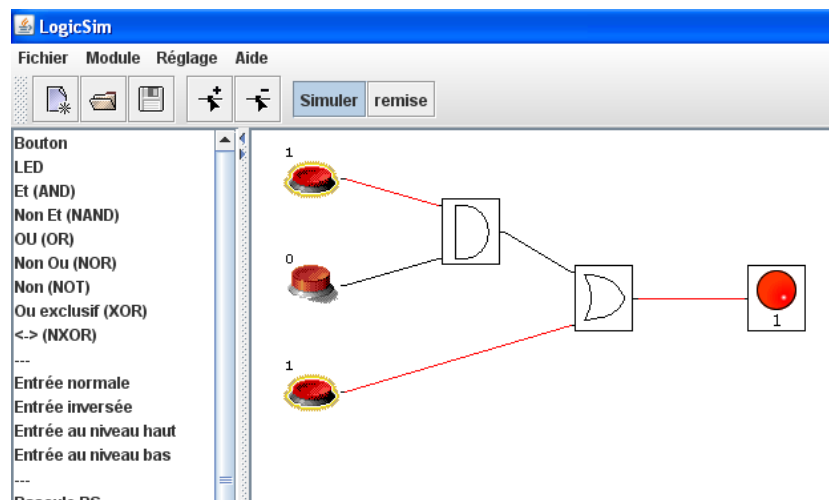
LogicSim

Fichier Module Réglage Aide

Simuler remise

Bouton
LED
Et (AND)
Non Et (NAND)
OU (OR)
Non Ou (NOR)
Non (NOT)
Ou exclusif (XOR)
<-> (NXOR)
---
Entrée normale
Entrée inversée
Entrée au niveau haut
Entrée au niveau bas
---
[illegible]

1
0
1
1